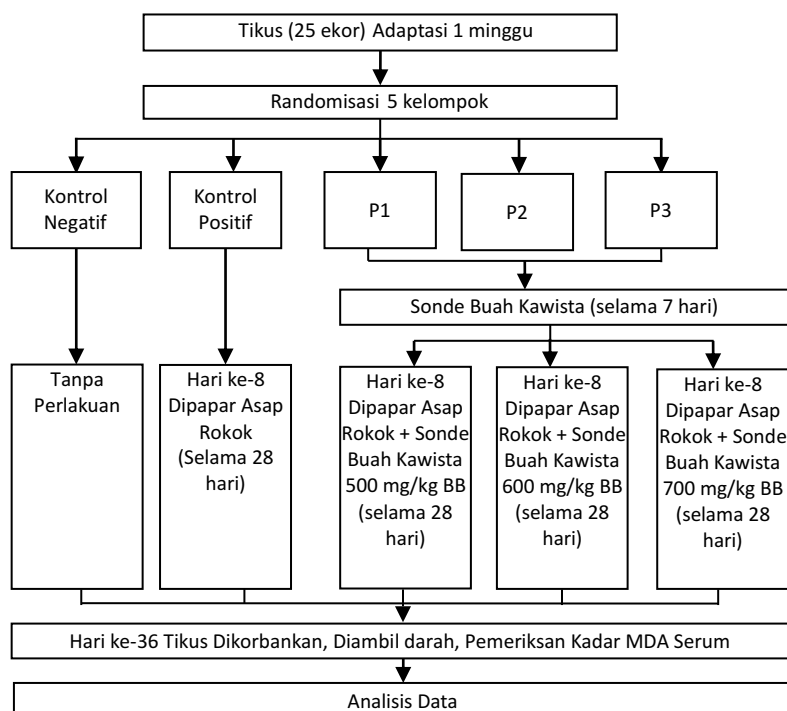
Tikus (25 ekor) Adaptasi 1 minggu

Randomisasi 5 kelompok

Kontrol Negatif

Kontrol Positif

P1

P2

P3

Sonde Buah Kawista (selama 7 hari)

Tanpa Perlakuan

Hari ke-8 Dipapar Asap Rokok (Selama 28 hari)

Hari ke-8 Dipapar Asap Rokok + Sonde Buah Kawista 500 mg/kg BB (selama 28 hari)

Hari ke-8 Dipapar Asap Rokok + Sonde Buah Kawista 600 mg/kg BB (selama 28 hari)

Hari ke-8 Dipapar Asap Rokok + Sonde Buah Kawista 700 mg/kg BB (selama 28 hari)

Hari ke-36 Tikus Dikorbankan, Diambil darah, Pemeriksan Kadar MDA Serum

Analisis Data